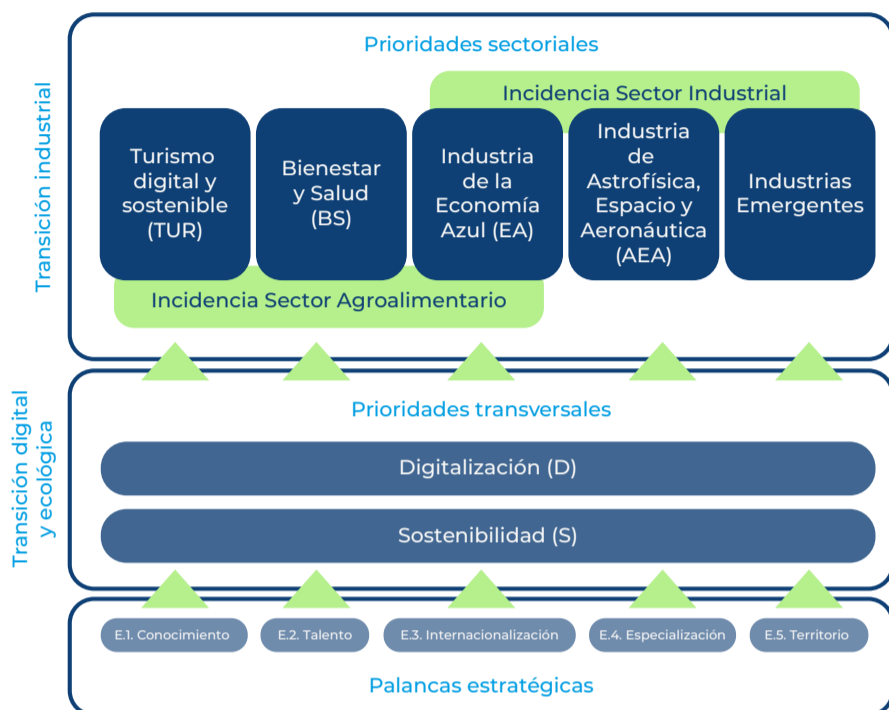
Transición industrial

Prioridades sectoriales

Incidencia Sector Industrial

Turismo digital y sostenible (TUR)

Bienestar y Salud (BS)

Industria de la Economía Azul (EA)

Industria de Astrofísica, Espacio y Aeronáutica (AEA)

Industrias Emergentes

Incidencia Sector Agroalimentario

Transición digital y ecológica

Prioridades transversales

Digitalización (D)

Sostenibilidad (S)

E.1. Conocimiento

E.2. Talento

E.3. Internacionalización

E.4. Especialización

E.5. Territorio

Palancas estratégicas